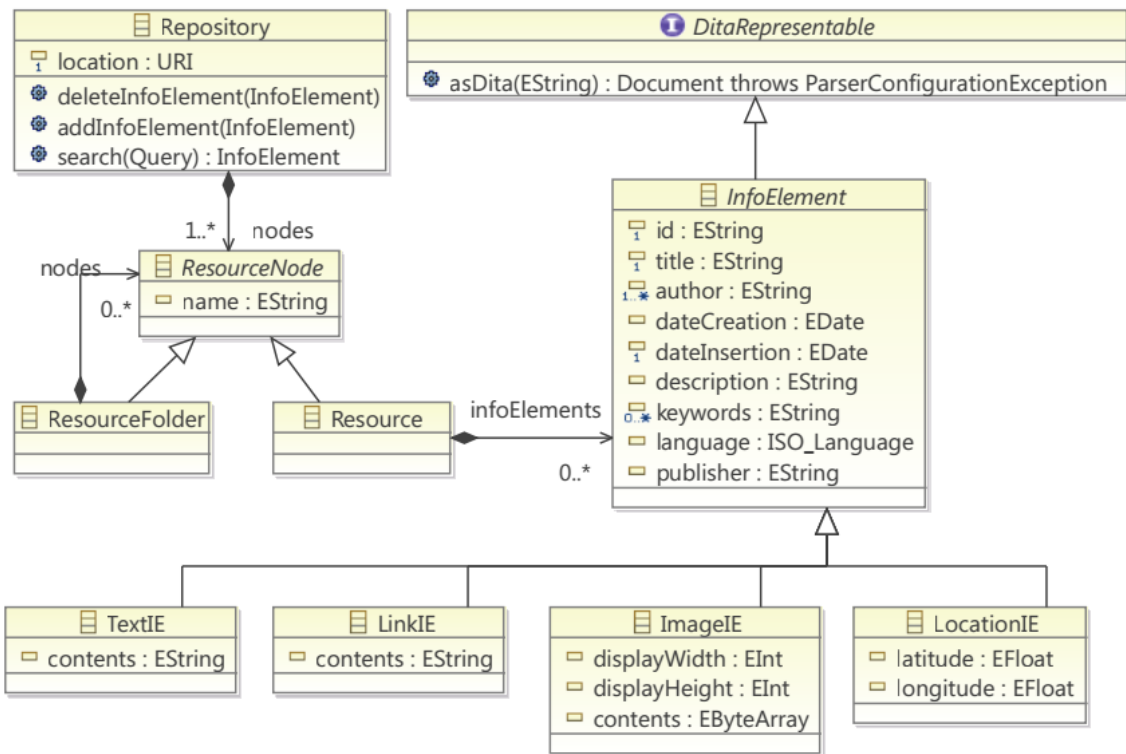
Repository
location : URI
deleteInfoElement(InfoElement)
addInfoElement(InfoElement)
search(Query) : InfoElement

DitaRepresentable
asDita(EString) : Document throws ParserConfigurationException

1..* nodes

nodes
0..*

ResourceNode
name : EString

InfoElement
id : EString
title : EString
author : EString
dateCreation : EDate
dateInsertion : EDate
description : EString
keywords : EString
language : ISO_Language
publisher : EString

ResourceFolder

Resource

infoElements
0..*

TextIE
contents : EString

LinkIE
contents : EString

ImageIE
displayWidth : EInt
displayHeight : EInt
contents : EByteArray

LocationIE
latitude : EFloat
longitude : EFloat